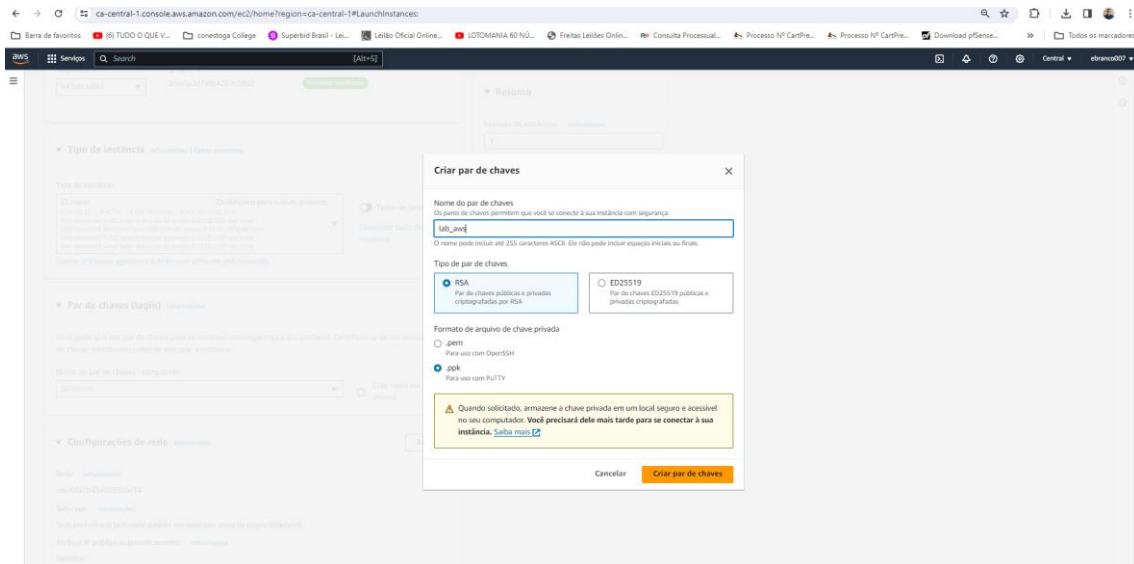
ca-central-1.console.aws.amazon.com/ec2/home?region=ca-central-1#LaunchInstances:

Barra de favoritos | (6) TUDO O QUE V... | conestoga College | Superbid Brasil - Lei... | Leilão Oficial Online... | LOTOMANIA 60 NÚ... | Freitas Leilões Onlin... | Consulta Processual... | Processo Nº CartPre... | Processo Nº CartPre... | Download pfSense... | Todos os marcadores

aws | Serviços | Search | [Alt+S] | Central | ebranco007

▼ Tipo de instância

▼ Par de chaves (login)

▼ Configurações de rede

▼ Resumo

Criar par de chaves

Nome do par de chaves
Os pares de chaves permitem que você se conecte à sua instância com segurança.

lab_aws

O nome pode incluir até 255 caracteres ASCII. Ele não pode incluir espaços iniciais ou finais.

Tipo de par de chaves

RSA
Par de chaves públicas e privadas criptografadas por RSA

ED25519
Par de chaves ED25519 públicas e privadas criptografadas

Formato de arquivo de chave privada

.pem
Para uso com OpenSSH

.ppk
Para uso com PuTTY

Quando solicitado, armazene a chave privada em um local seguro e acessível no seu computador. Você precisará dele mais tarde para se conectar à sua instância. Saiba mais

Cancelar | Criar par de chaves